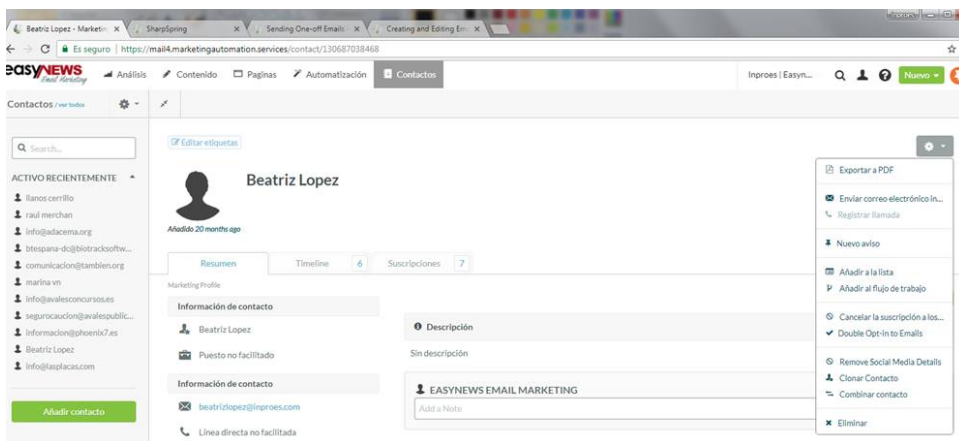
Beatriz Lopez - Marketin ×
SharpSpring ×
Sending One-off Emails ×
Creating and Editing Em ×

Es seguro | https://mail4.marketingautomation.services/contact/130687038468

easyNEWS Email Marketing
Análisis
Contenido
Paginas
Automatización
Contactos
Inproes | Easyn...
Nuevo

Contactos / ver todos

Search...

ACTIVO RECIENTEMENTE
llanos cerrillo
raul merchan
info@adacema.org
btespana-dc@biotracksoftw...
comunicacion@tambien.org
marina vn
info@avalesconcursos.es
segurocaucion@avalespublic...
informacion@phoenix7.es
Beatriz Lopez
info@lasplacas.com

Añadir contacto

Editar etiquetas

Beatriz Lopez

Añadido 20 months ago

Resumen
Timeline 6
Suscripciones 7

Marketing Profile

Información de contacto
Beatriz Lopez
Puesto no facilitado

Información de contacto
beatrizlopez@inproes.com
Linea directa no facilitada

Descripción
Sin descripción

EASYNEWS EMAIL MARKETING
Add a Note

Exportar a PDF
Enviar correo electrónico in...
Registrar llamada
Nuevo aviso
Añadir a la lista
Añadir al flujo de trabajo
Cancelar la suscripción a los...
Double Opt-in to Emails
Remove Social Media Details
Clonar Contacto
Combinar contacto
Eliminar